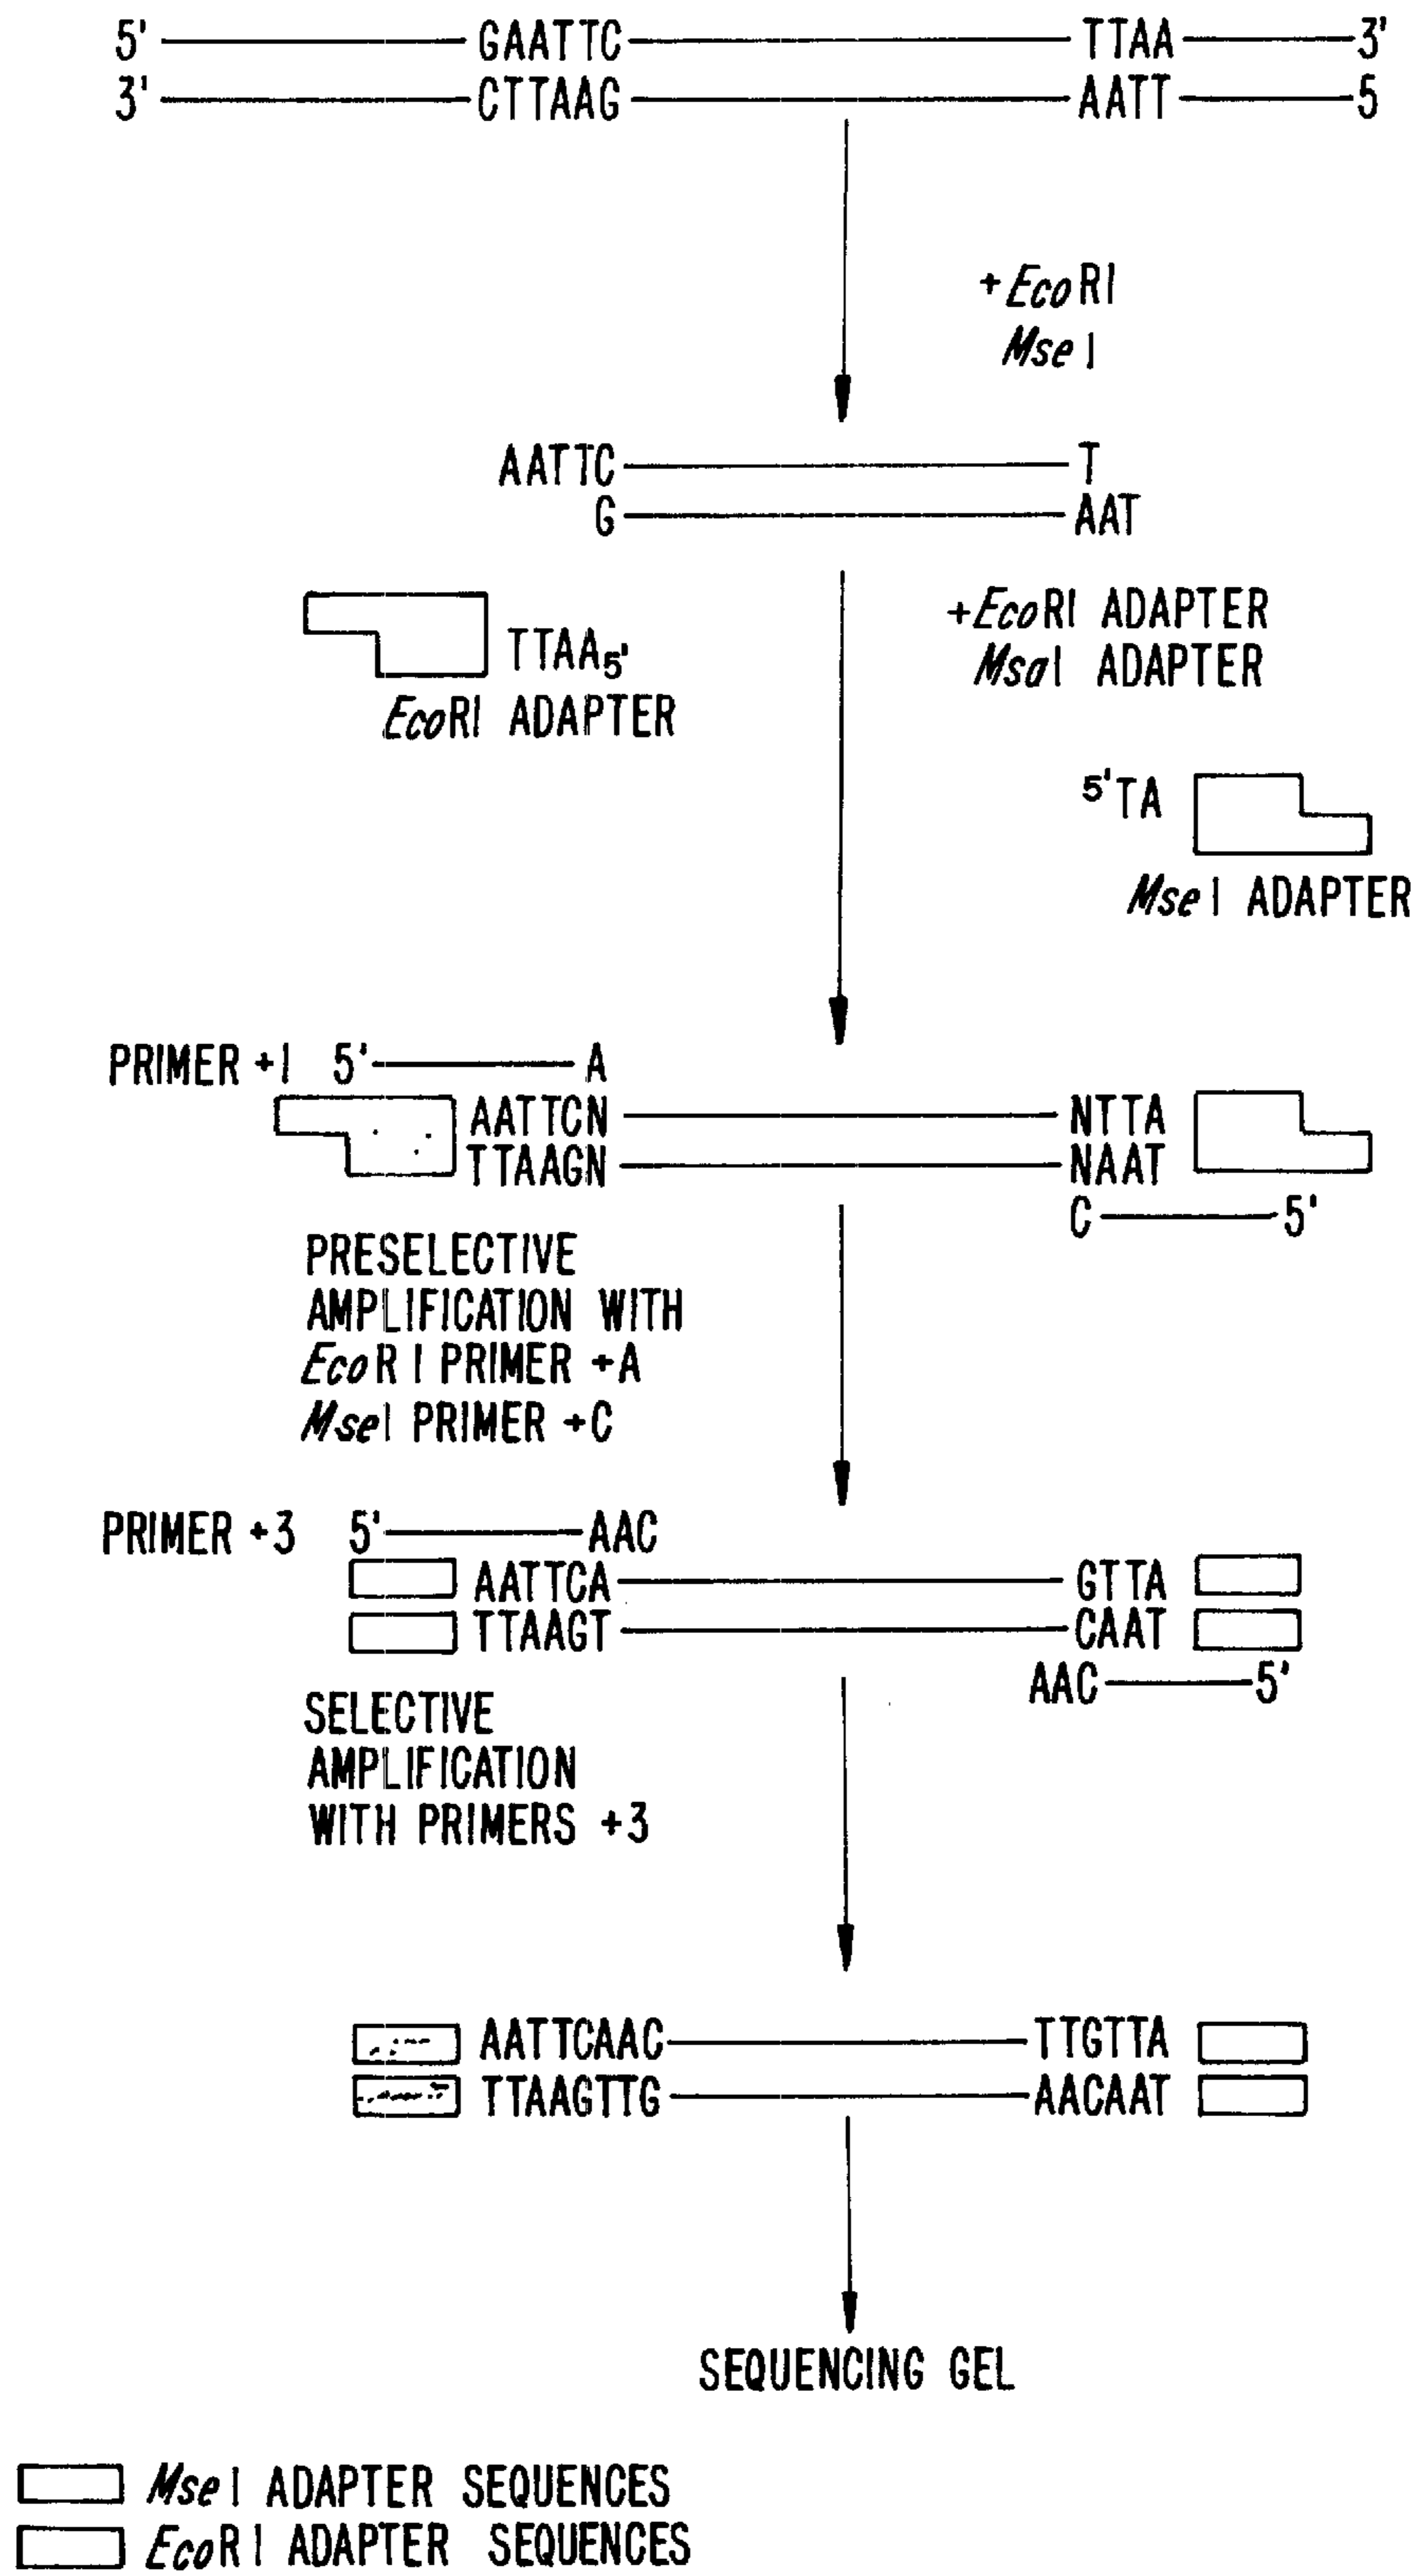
5' GAATTC TTAA 3'
3' CTTAAG AATT 5

+EcoRI
MseI

AATTC T
G AAT

+EcoRI ADAPTER
MsaI ADAPTER

TTAA$_{5'}$
EcoRI ADAPTER

$^{5'}$TA
MseI ADAPTER

PRIMER +1 5' A
AATTCN NTTA
TTAAGN NAAT
C 5'

PRESELECTIVE AMPLIFICATION WITH EcoRI PRIMER +A MseI PRIMER +C

PRIMER +3 5' AAC
AATTCA GTTA
TTAAGT CAAT
AAC 5'

SELECTIVE AMPLIFICATION WITH PRIMERS +3

AATTCAAC TTGTTA
TTAAGTTG AACAAT

SEQUENCING GEL

MseI ADAPTER SEQUENCES
EcoRI ADAPTER SEQUENCES